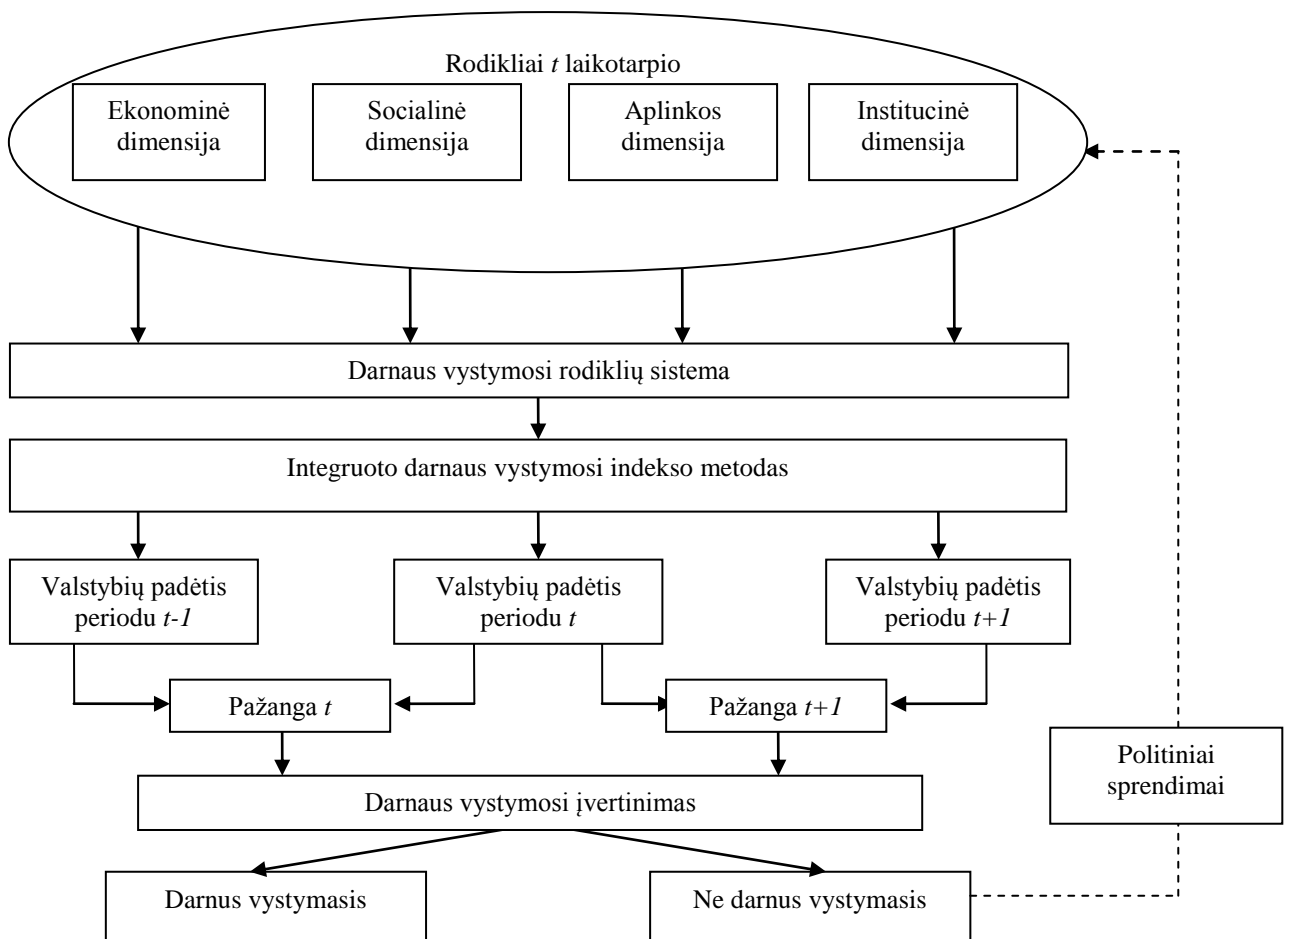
Rodikliai *t* laikotarpio

Ekonominė dimensija

Socialinė dimensija

Aplinkos dimensija

Institucinė dimensija

Darnaus vystymosi rodiklių sistema

Integruoto darnaus vystymosi indekso metodas

Valstybių padėtis periodu $t-1$

Valstybių padėtis periodu $t$

Valstybių padėtis periodu $t+1$

Pažanga $t$

Pažanga $t+1$

Politiniai sprendimai

Darnaus vystymosi įvertinimas

Darnus vystymasis

Ne darnus vystymasis